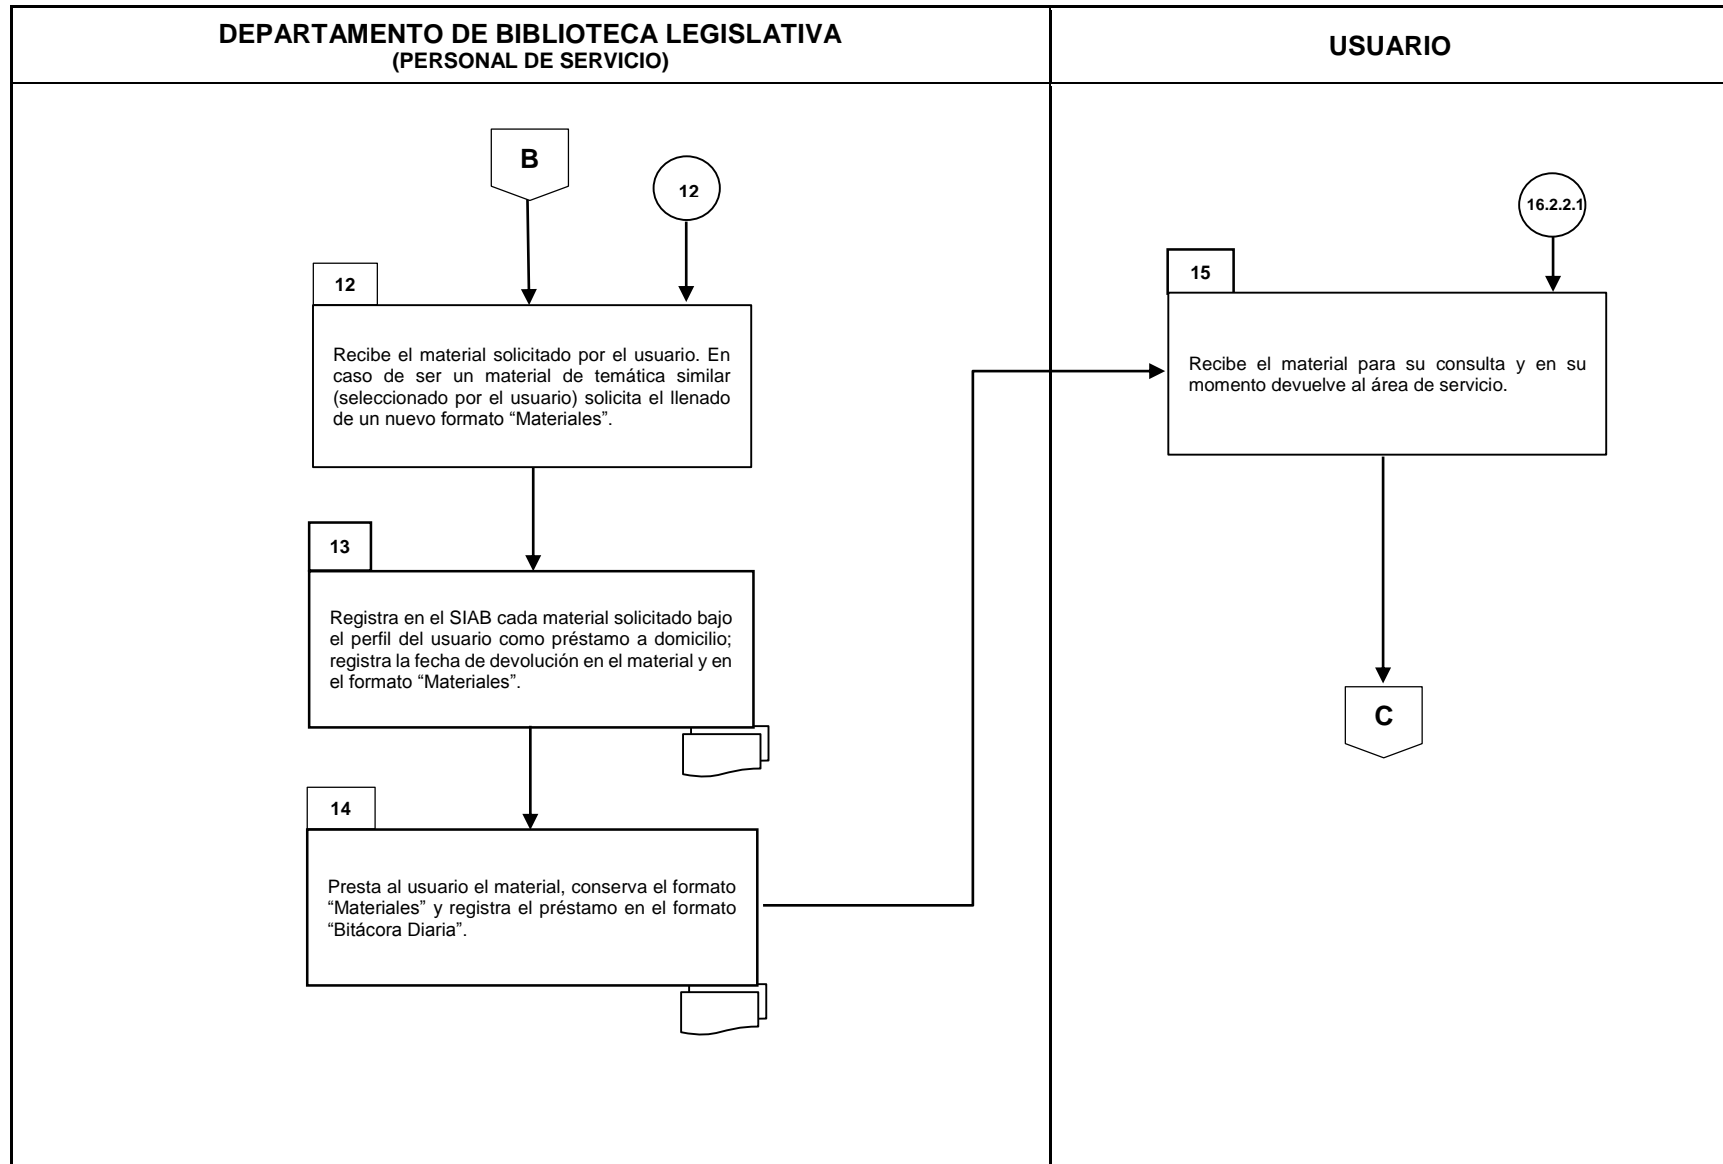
DEPARTAMENTO DE BIBLIOTECA LEGISLATIVA
(PERSONAL DE SERVICIO)

USUARIO

B

12

12

Recibe el material solicitado por el usuario. En caso de ser un material de temática similar (seleccionado por el usuario) solicita el llenado de un nuevo formato “Materiales”.

13

Registra en el SIAB cada material solicitado bajo el perfil del usuario como préstamo a domicilio; registra la fecha de devolución en el material y en el formato “Materiales”.

14

Presta al usuario el material, conserva el formato “Materiales” y registra el préstamo en el formato “Bitácora Diaria”.

16.2.2.1

15

Recibe el material para su consulta y en su momento devuelve al área de servicio.

C